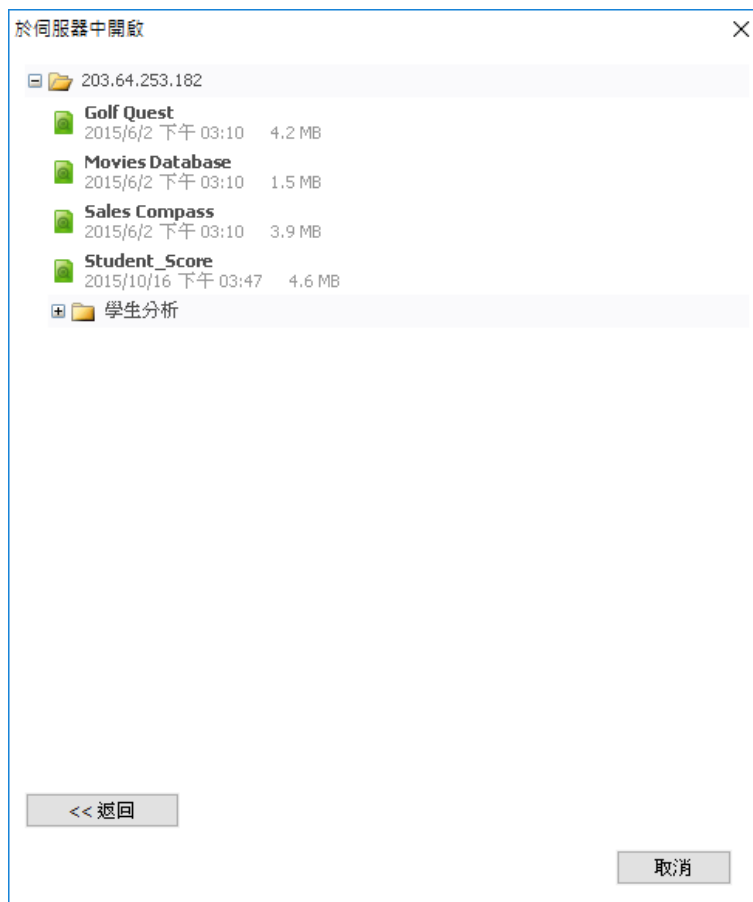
於伺服器中開啟

×

203.64.253.182

Golf Quest
2015/6/2 下午 03:10 4.2 MB

Movies Database
2015/6/2 下午 03:10 1.5 MB

Sales Compass
2015/6/2 下午 03:10 3.9 MB

Student_Score
2015/10/16 下午 03:47 4.6 MB

學生分析

<< 返回

取消